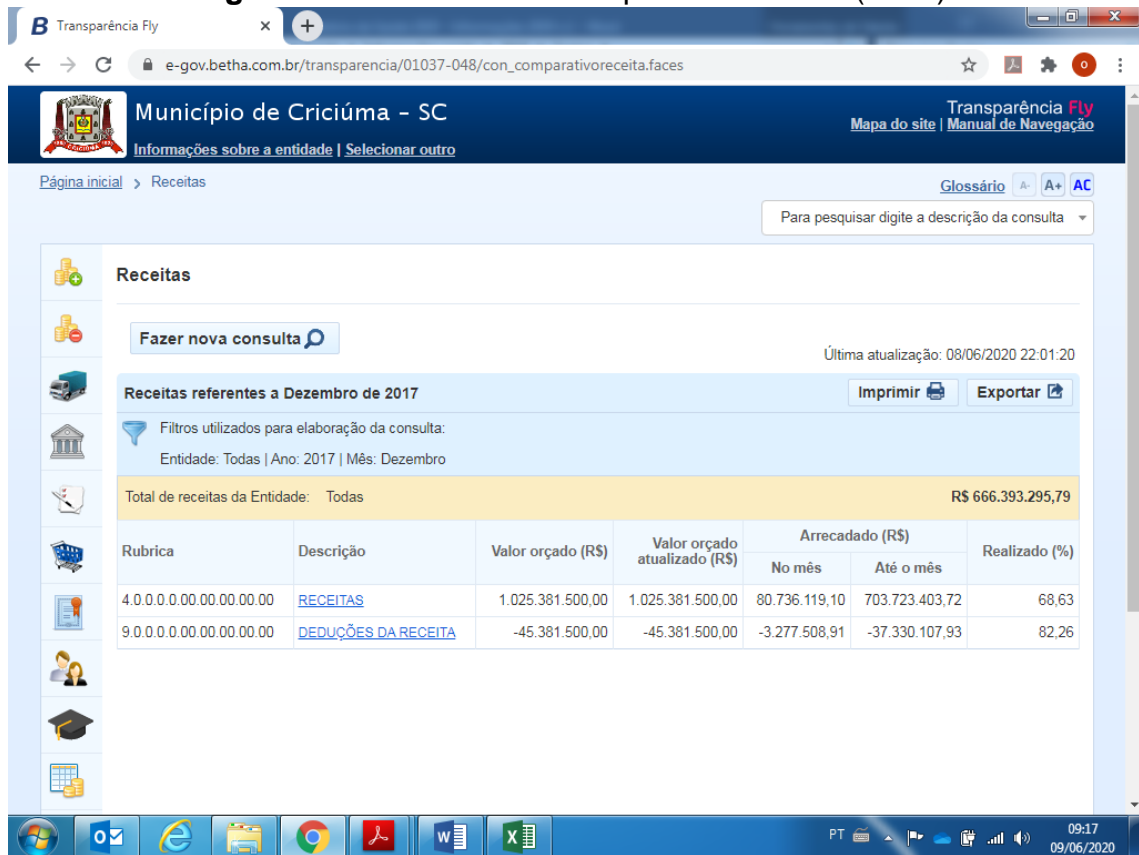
Transparência Fly

e-gov.betha.com.br/transparencia/01037-048/con_comparativoreceita.faces

Município de Criciúma - SC
Informações sobre a entidade | Selecionar outro

Transparência Fly
Mapa do site | Manual de Navegação

Página inicial > Receitas

Glossário A- A+ AC

Para pesquisar digite a descrição da consulta

Receitas

Fazer nova consulta

Última atualização: 08/06/2020 22:01:20

Receitas referentes a Dezembro de 2017

Imprimir

Exportar

Filtros utilizados para elaboração da consulta:

Entidade: Todas | Ano: 2017 | Mês: Dezembro

Total de receitas da Entidade: Todas R$ 666.393.295,79

| Rubrica | Descrição | Valor orçado (R$) | Valor orçado atualizado (R$) | Arrecadado (R$) No mês | Arrecadado (R$) Até o mês | Realizado (%) |
|---|---|---|---|---|---|---|
| 4.0.0.0.0.00.00.00.00.00 | RECEITAS | 1.025.381.500,00 | 1.025.381.500,00 | 80.736.119,10 | 703.723.403,72 | 68,63 |
| 9.0.0.0.0.00.00.00.00.00 | DEDUÇÕES DA RECEITA | -45.381.500,00 | -45.381.500,00 | -3.277.508,91 | -37.330.107,93 | 82,26 |

PT
09:17
09/06/2020